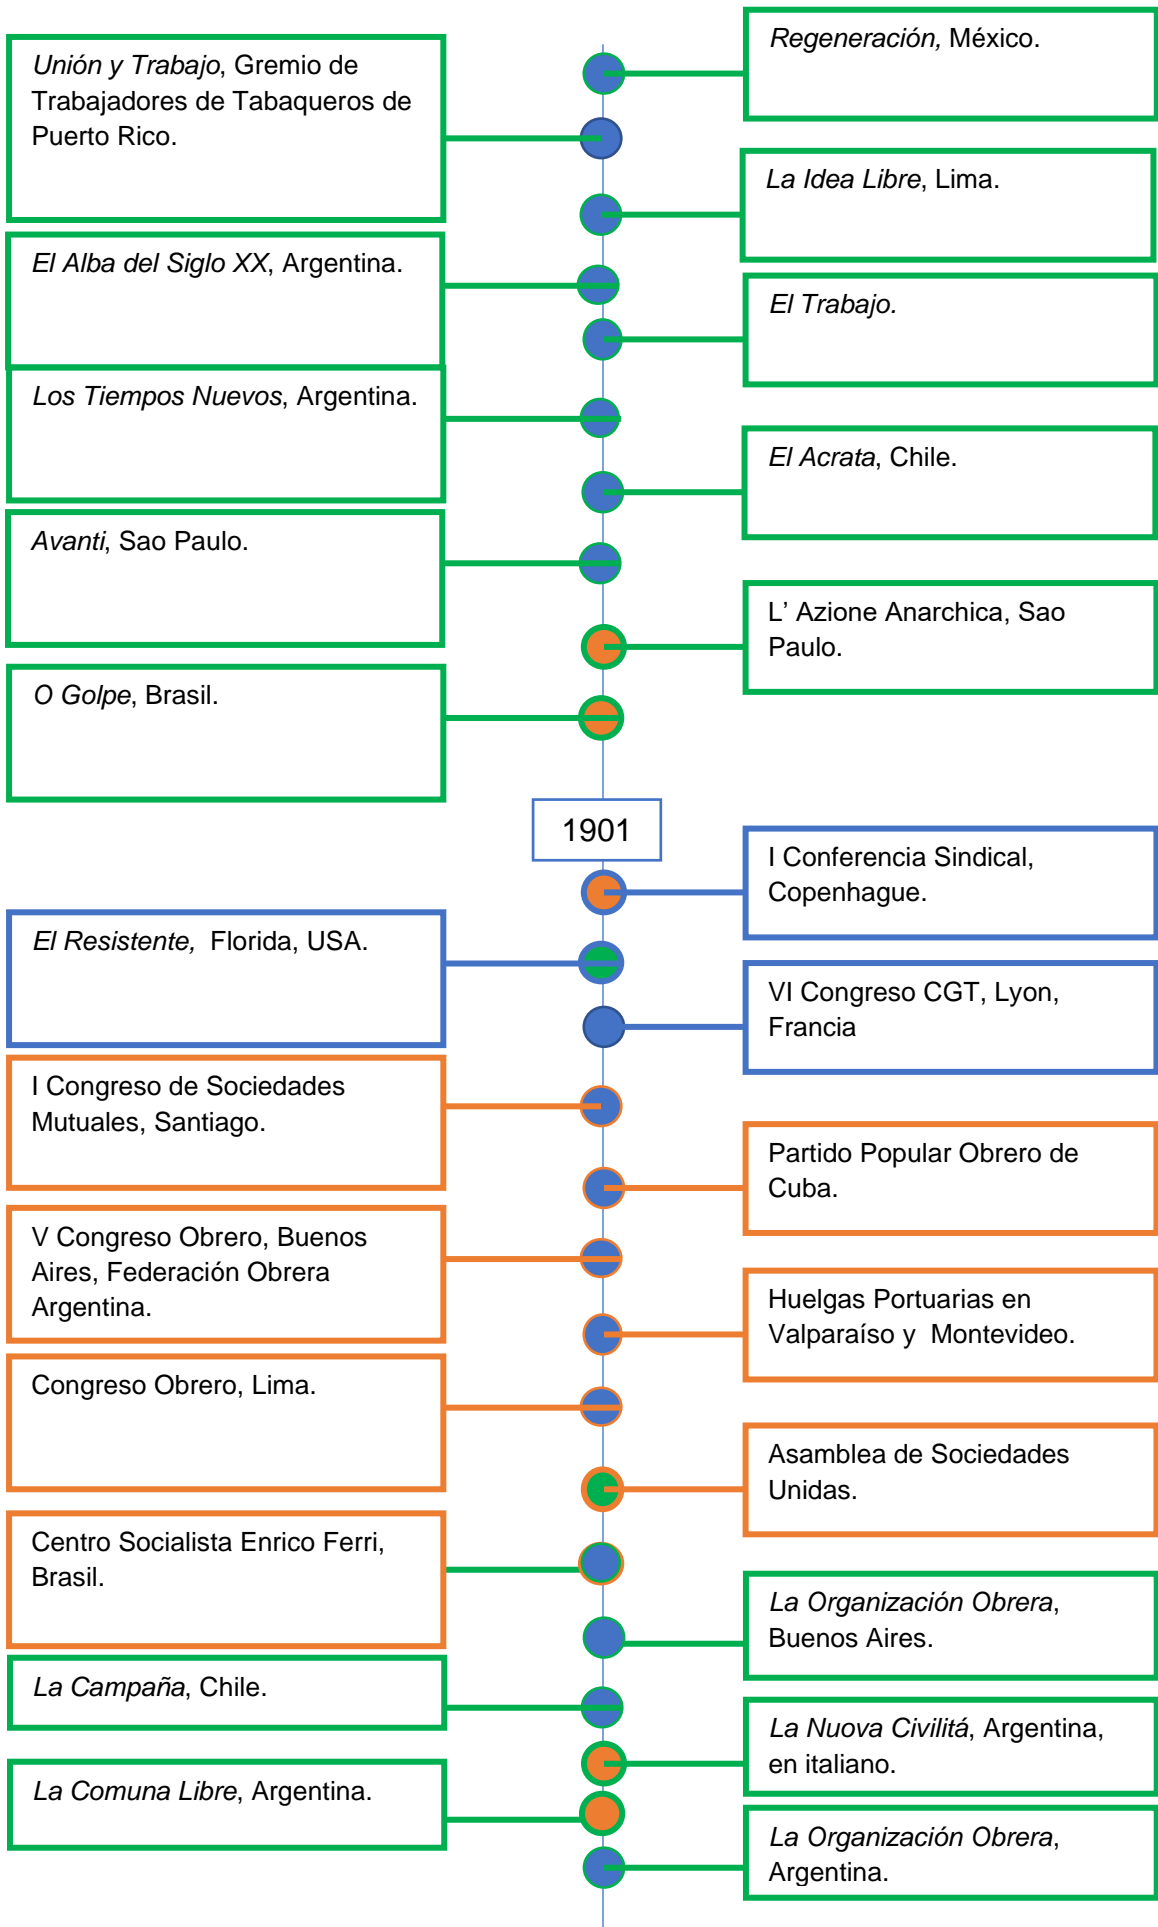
Regeneración, México.

Unión y Trabajo, Gremio de Trabajadores de Tabaqueros de Puerto Rico.

La Idea Libre, Lima.

El Alba del Siglo XX, Argentina.

El Trabajo.

Los Tiempos Nuevos, Argentina.

El Acrata, Chile.

Avanti, Sao Paulo.

L' Azione Anarchica, Sao Paulo.

O Golpe, Brasil.

1901

I Conferencia Sindical, Copenhague.

El Resistente, Florida, USA.

VI Congreso CGT, Lyon, Francia

I Congreso de Sociedades Mutuales, Santiago.

Partido Popular Obrero de Cuba.

V Congreso Obrero, Buenos Aires, Federación Obrera Argentina.

Huelgas Portuarias en Valparaíso y Montevideo.

Congreso Obrero, Lima.

Asamblea de Sociedades Unidas.

Centro Socialista Enrico Ferri, Brasil.

La Organización Obrera, Buenos Aires.

La Campaña, Chile.

La Nuova Civilitá, Argentina, en italiano.

La Comuna Libre, Argentina.

La Organización Obrera, Argentina.